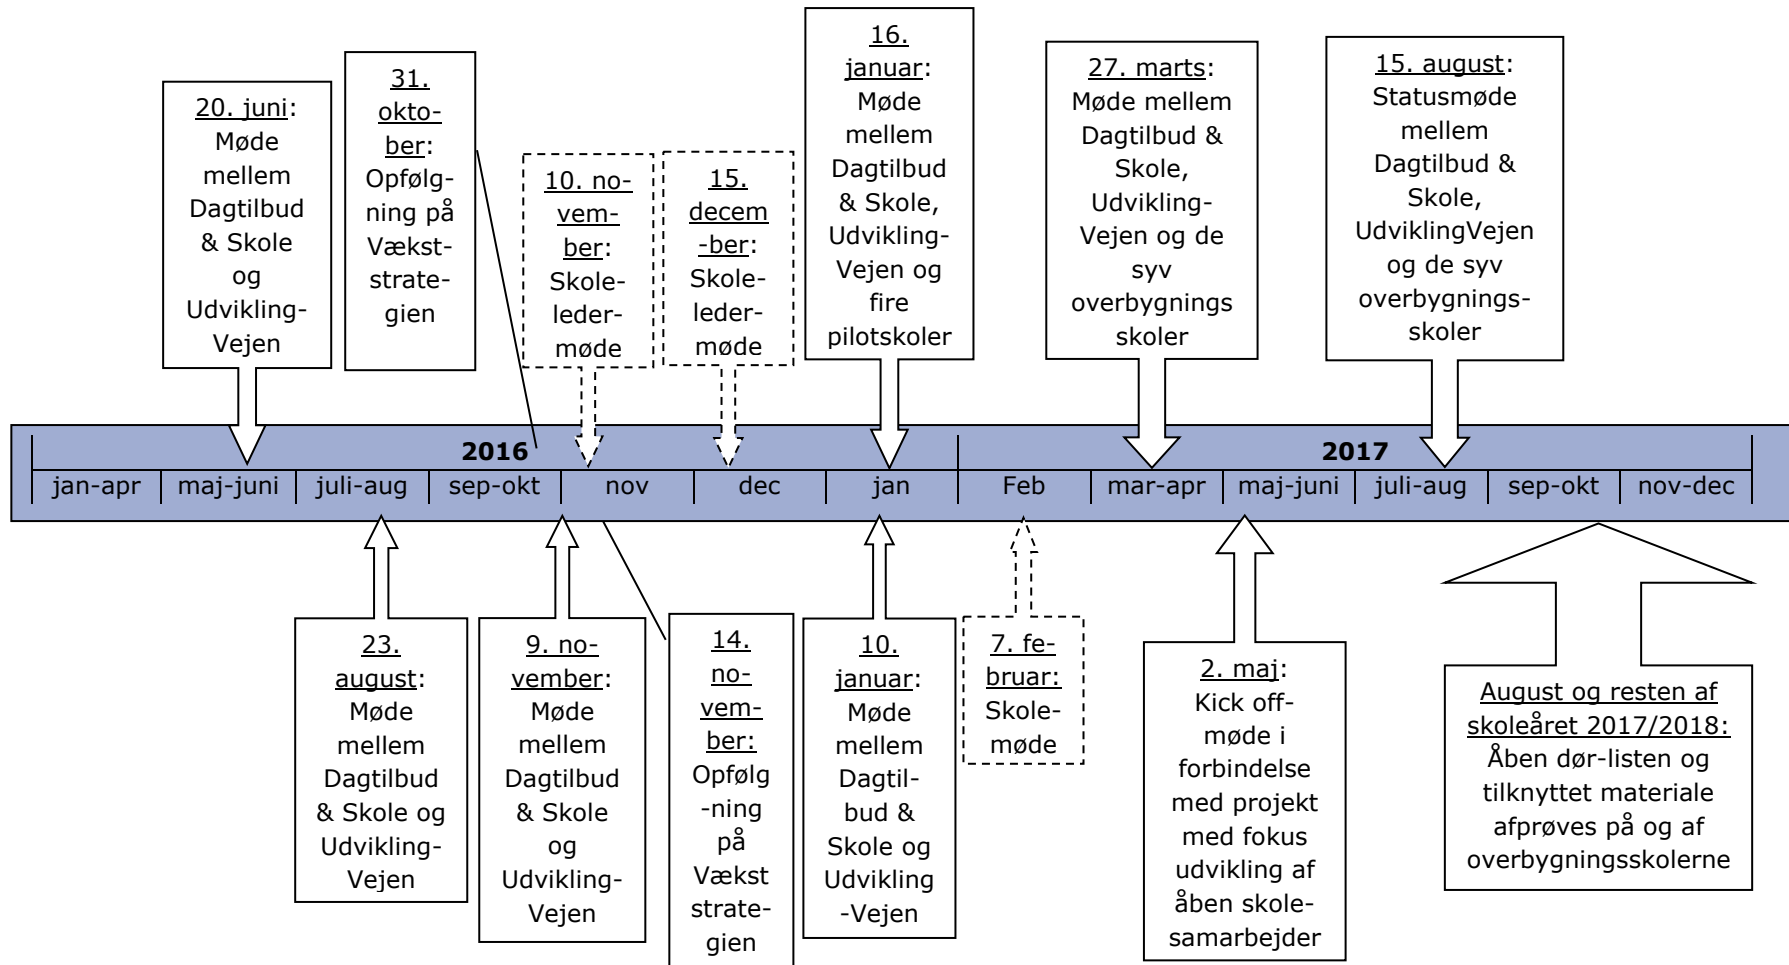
20. juni: Møde mellem Dagtilbud & Skole og UdviklingVejen

31. oktober: Opfølgning på Vækststrategien

10. november: Skoleledermøde

15. december: Skoleledermøde

16. januar: Møde mellem Dagtilbud & Skole, UdviklingVejen og fire pilotskoler

27. marts: Møde mellem Dagtilbud & Skole, UdviklingVejen og de syv overbygningsskoler

15. august: Statusmøde mellem Dagtilbud & Skole, UdviklingVejen og de syv overbygningsskoler

2016

2017

| jan-apr | maj-juni | juli-aug | sep-okt | nov | dec | jan | Feb | mar-apr | maj-juni | juli-aug | sep-okt | nov-dec |
|---|---|---|---|---|---|---|---|---|---|---|---|---|

23. august: Møde mellem Dagtilbud & Skole og UdviklingVejen

9. november: Møde mellem Dagtilbud & Skole og UdviklingVejen

14. november: Opfølgning på Vækststrategien

10. januar: Møde mellem Dagtilbud & Skole og Udvikling-Vejen

7. februar: Skolemøde

2. maj: Kick off-møde i forbindelse med projekt med fokus udvikling af åben skolesamarbejder

August og resten af skoleåret 2017/2018: Åben dør-listen og tilknyttet materiale afprøves på og af overbygningsskolerne